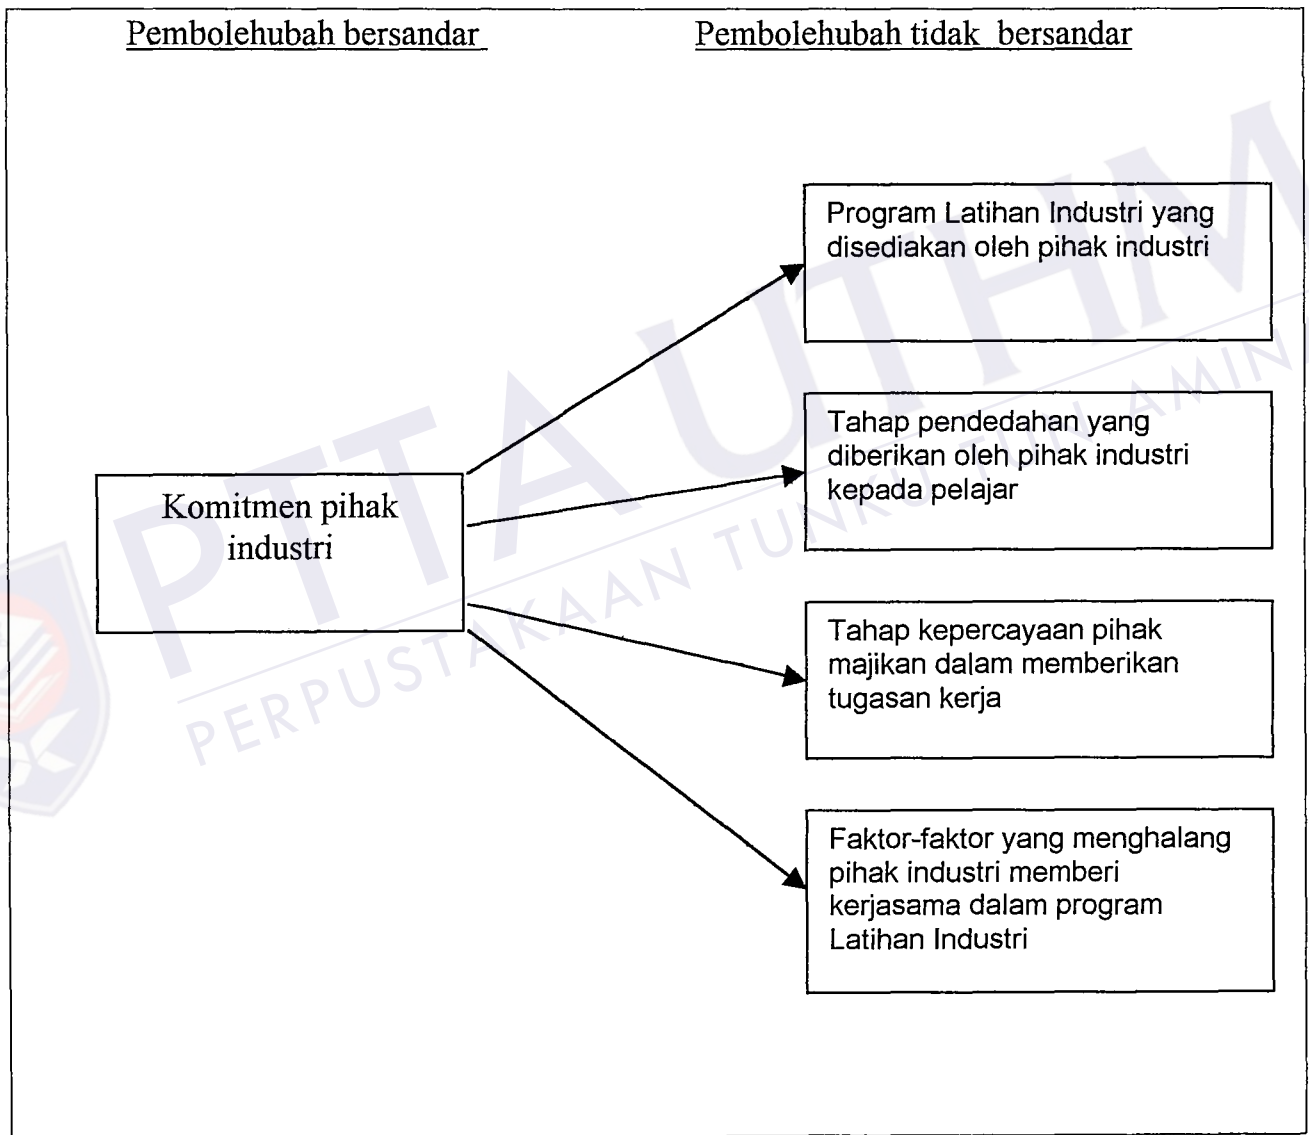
Pembolehubah bersandar

Pembolehubah tidak bersandar

Komitmen pihak industri

Program Latihan Industri yang disediakan oleh pihak industri

Tahap pendedahan yang diberikan oleh pihak industri kepada pelajar

Tahap kepercayaan pihak majikan dalam memberikan tugasan kerja

Faktor-faktor yang menghalang pihak industri memberi kerjasama dalam program Latihan Industri

PTTA UTHM
PERPUSTAKAAN TUNKU TUN AMINAH